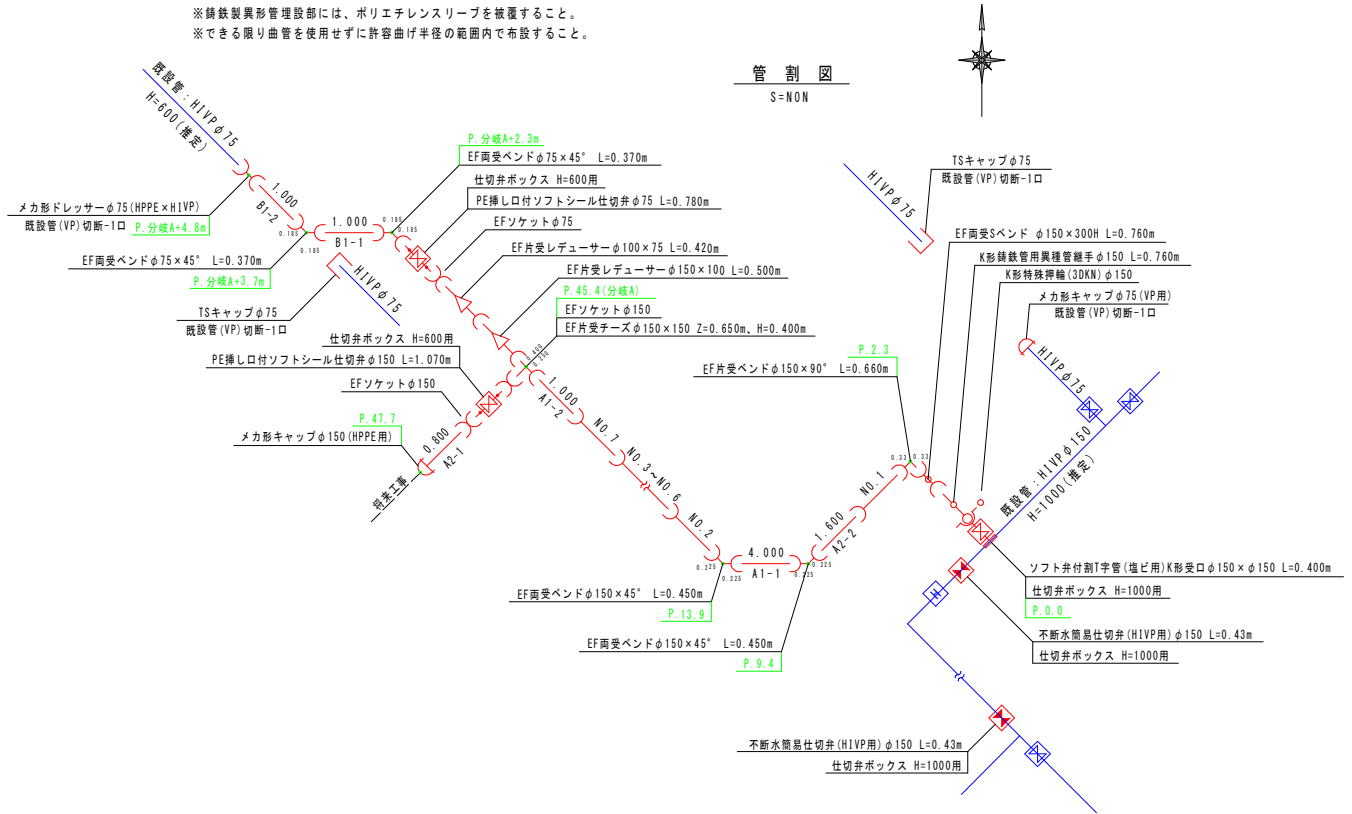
※鋳鉄製異形管埋設部には、ポリエチレンスリーブを被覆すること。
※できる限り曲管を使用せずに許容曲げ半径の範囲内で布設すること。

管割図
S=NON

既設管：HIVPφ75
H=600(推定)

メカ形ドレッサーφ75(HPPE×HIVP)
既設管(VP)切断-1口
P.分岐A+4.8m

EF両受ベンドφ75×45° L=0.370m
P.分岐A+3.7m

TSキャップφ75
既設管(VP)切断-1口

1.000
B1-2
1.000
B1-1
0.185
0.185
0.185
0.185

HIVPφ75

P.分岐A+2.3m
EF両受ベンドφ75×45° L=0.370m
仕切弁ボックス H=600用
PE挿し口付ソフトシール仕切弁φ75 L=0.780m
EFソケットφ75
EF片受レデューサーφ100×75 L=0.420m
EF片受レデューサーφ150×100 L=0.500m
P.45.4(分岐A)
EFソケットφ150
EF片受チーズφ150×150 Z=0.650m、H=0.400m

仕切弁ボックス H=600用
PE挿し口付ソフトシール仕切弁φ150 L=1.070m
EFソケットφ150
P.47.7
メカ形キャップφ150(HPPE用)

0.800
A2-1
将来工事
0.200
0.200
1.000
A1-2
NO.7
NO.3～NO.6
NO.2

EF両受ベンドφ150×45° L=0.450m
P.13.9
0.225
0.225
4.000
A1-1
0.225
0.225
1.600
A2-2
NO.1
EF両受ベンドφ150×45° L=0.450m
P.9.4

HIVPφ75
TSキャップφ75
既設管(VP)切断-1口

EF両受Sベンド φ150×300H L=0.760m
K形鋳鉄管用異種管継手φ150 L=0.760m
K形特殊押輪(3DKN)φ150
メカ形キャップφ75(VP用)
既設管(VP)切断-1口

P.2.3
EF片受ベンドφ150×90° L=0.660m
0.33
0.33

HIVPφ75
既設管：HIVPφ150
H=1000(推定)

ソフト弁付割T字管(塩ビ用)K形受口φ150×φ150 L=0.400m
仕切弁ボックス H=1000用
P.0.0

不断水簡易仕切弁(HIVP用)φ150 L=0.43m
仕切弁ボックス H=1000用

不断水簡易仕切弁(HIVP用)φ150 L=0.43m
仕切弁ボックス H=1000用